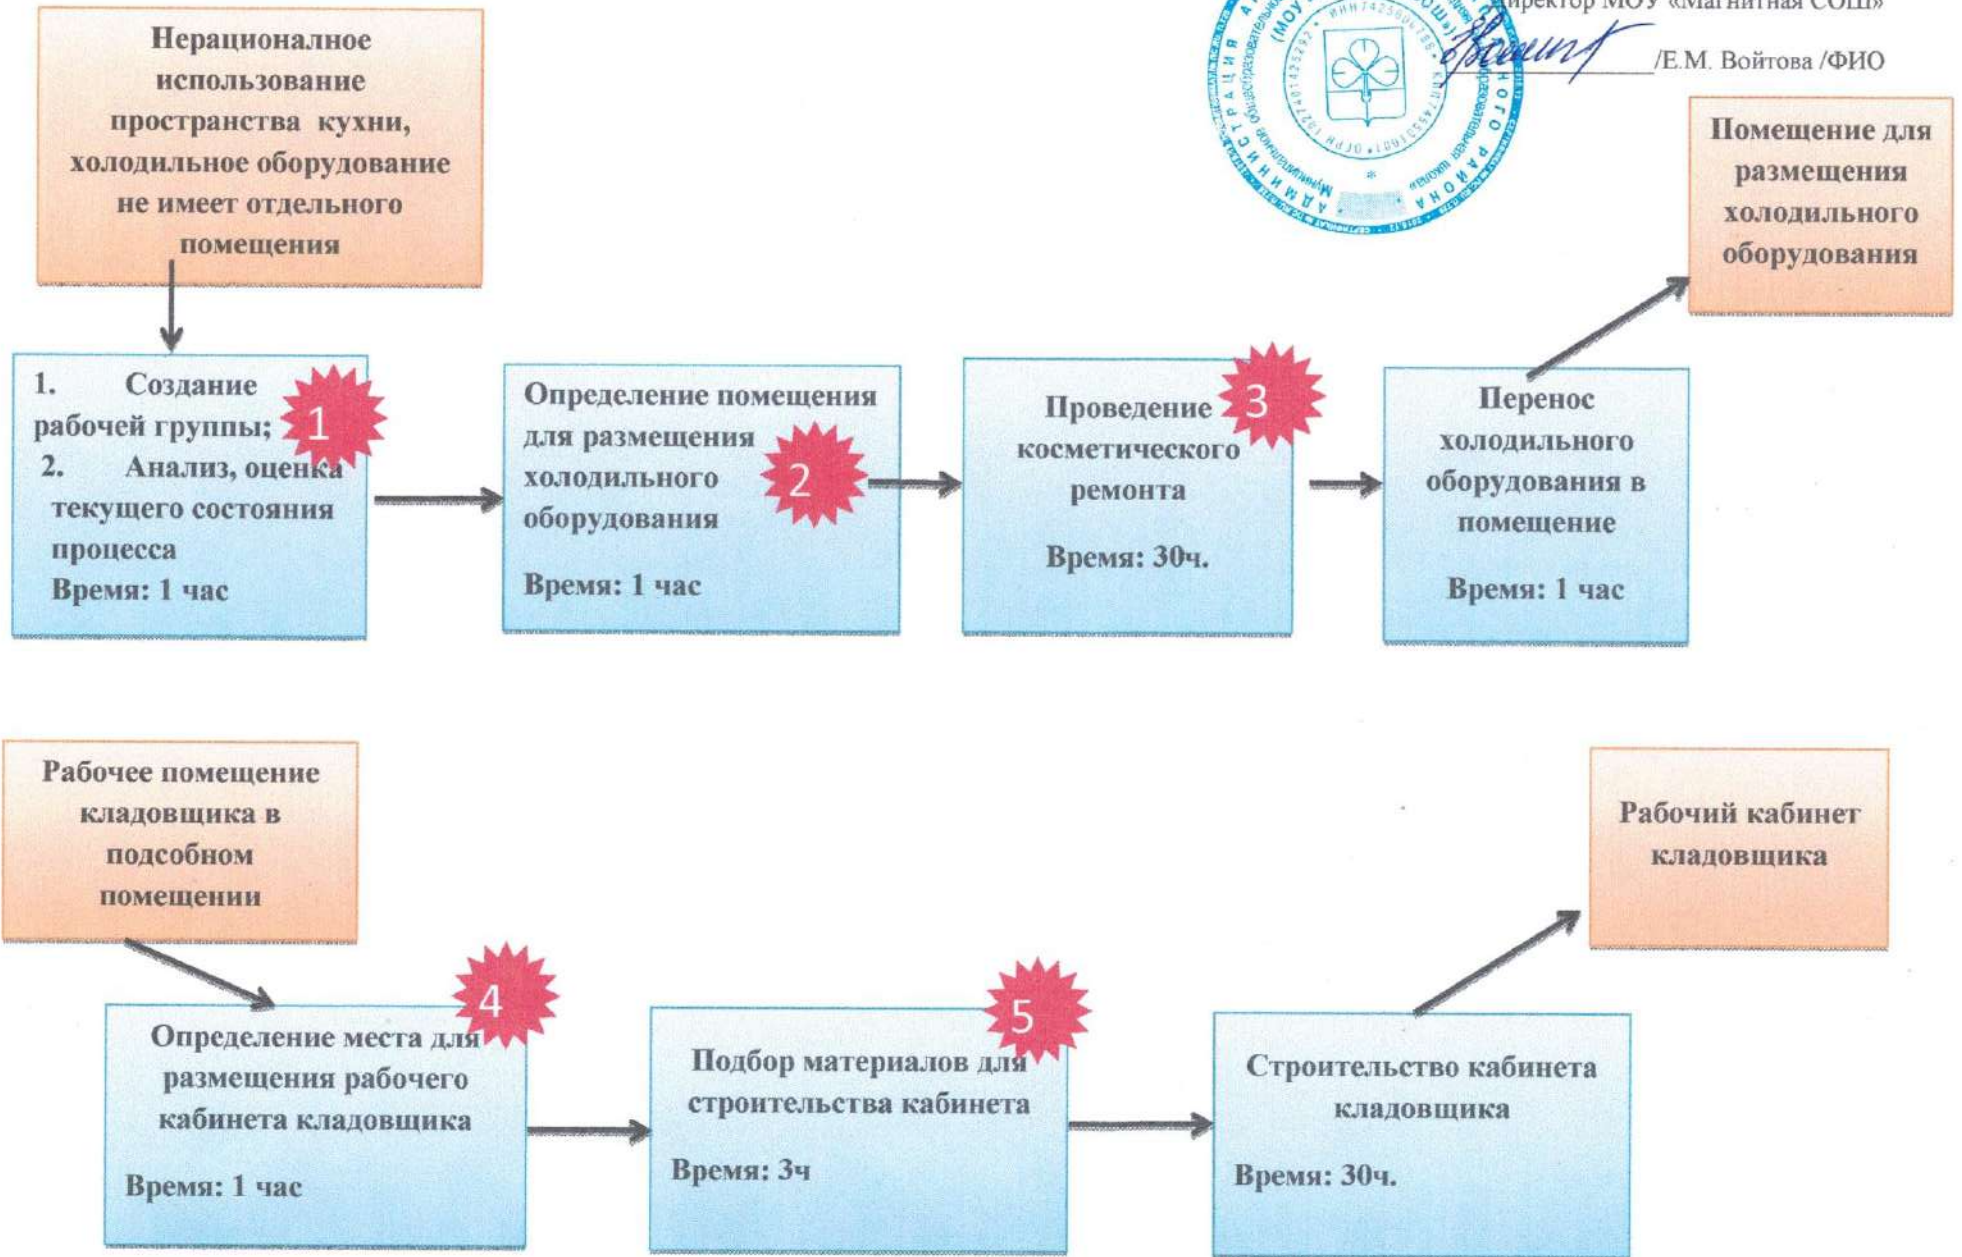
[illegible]иректор МОУ «Магнитная СОШ»

/Е.М. Войтова /ФИО

Нерационалное использование пространства кухни, холодильное оборудование не имеет отдельного помещения

Помещение для размещения холодильного оборудования

1. Создание рабочей группы;
2. Анализ, оценка текущего состояния процесса
Время: 1 час

1

Определение помещения для размещения холодильного оборудования

2

Время: 1 час

Проведение косметического ремонта

3

Время: 30ч.

Перенос холодильного оборудования в помещение

Время: 1 час

Рабочее помещение кладовщика в подсобном помещении

Рабочий кабинет кладовщика

4

Определение места для размещения рабочего кабинета кладовщика

Время: 1 час

5

Подбор материалов для строительства кабинета

Время: 3ч

Строительство кабинета кладовщика

Время: 30ч.